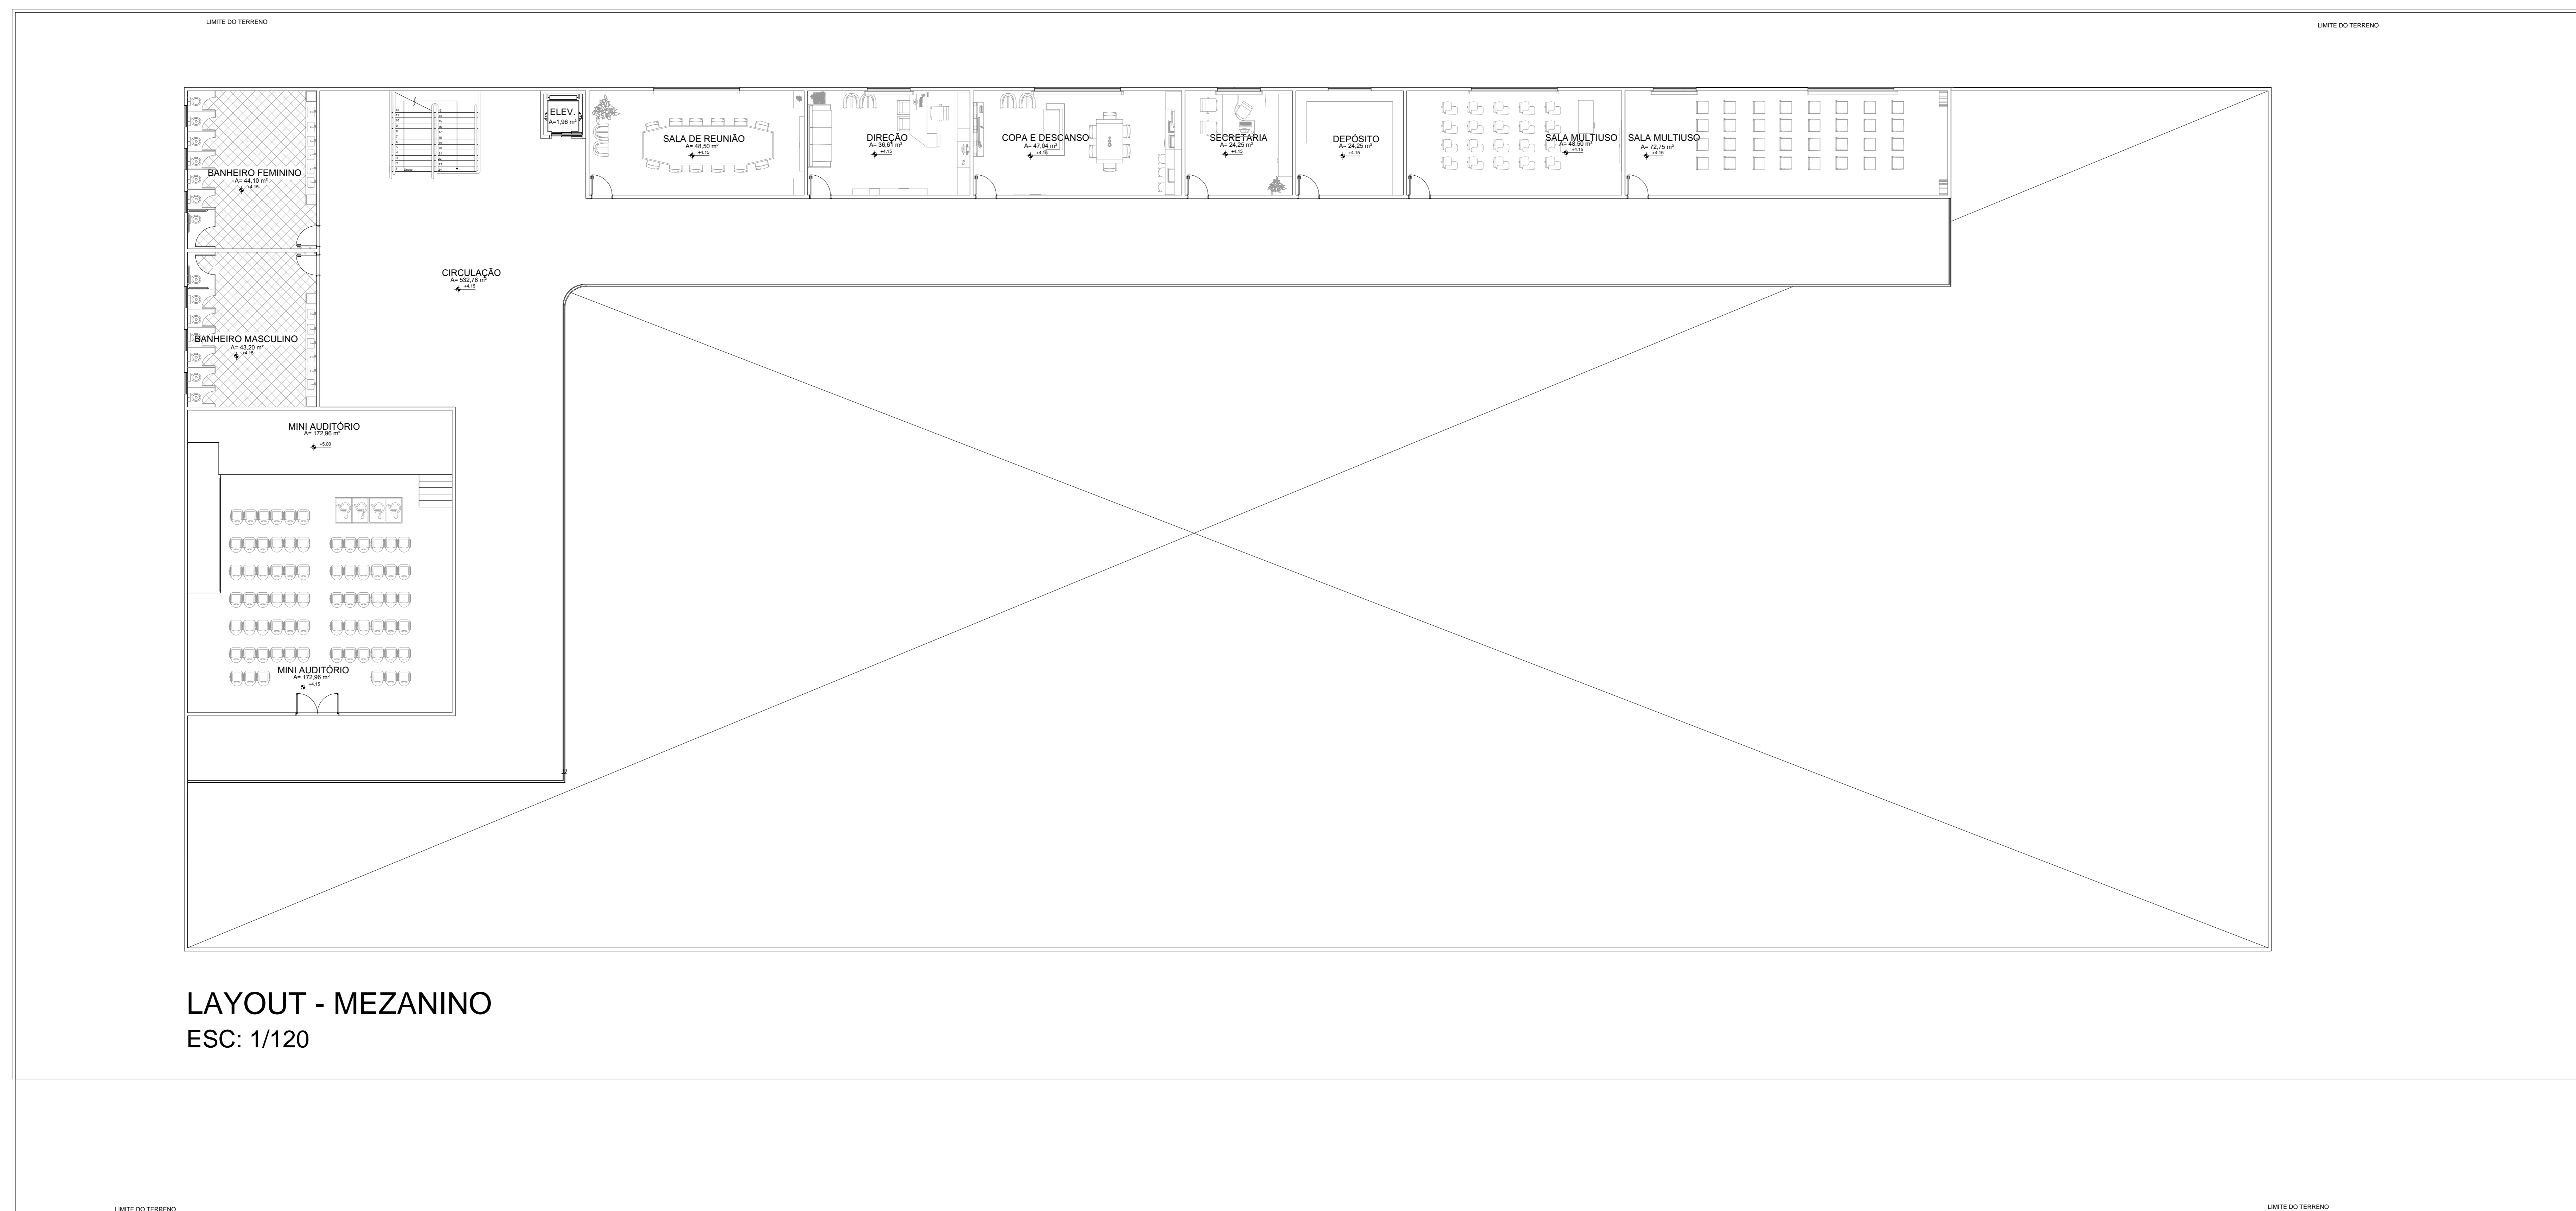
LIMITE DO TERRENO

LIMITE DO TERRENO

ELEV.
A=1,96 m²

SALA DE REUNIÃO
A= 48,50 m²
+4,15

DIREÇÃO
A= 36,61 m²
+4,15

COPA E DESCANSO
A= 47,04 m²
+4,15

SECRETARIA
A= 24,25 m²
+4,15

DEPÓSITO
A= 24,25 m²
+4,15

SALA MULTIUSO
A= 48,00 m²
+4,15

SALA MULTIUSO
A= 72,75 m²
+4,15

BANHEIRO FEMININO
A= 44,10 m²
+4,15

CIRCULAÇÃO
A= 532,78 m²
+4,15

BANHEIRO MASCULINO
A= 43,20 m²
+4,15

MINI AUDITÓRIO
A= 172,96 m²
+5,00

MINI AUDITÓRIO
A= 172,96 m²
+4,15

LAYOUT - MEZANINO
ESC: 1/120

LIMITE DO TERRENO

LIMITE DO TERRENO